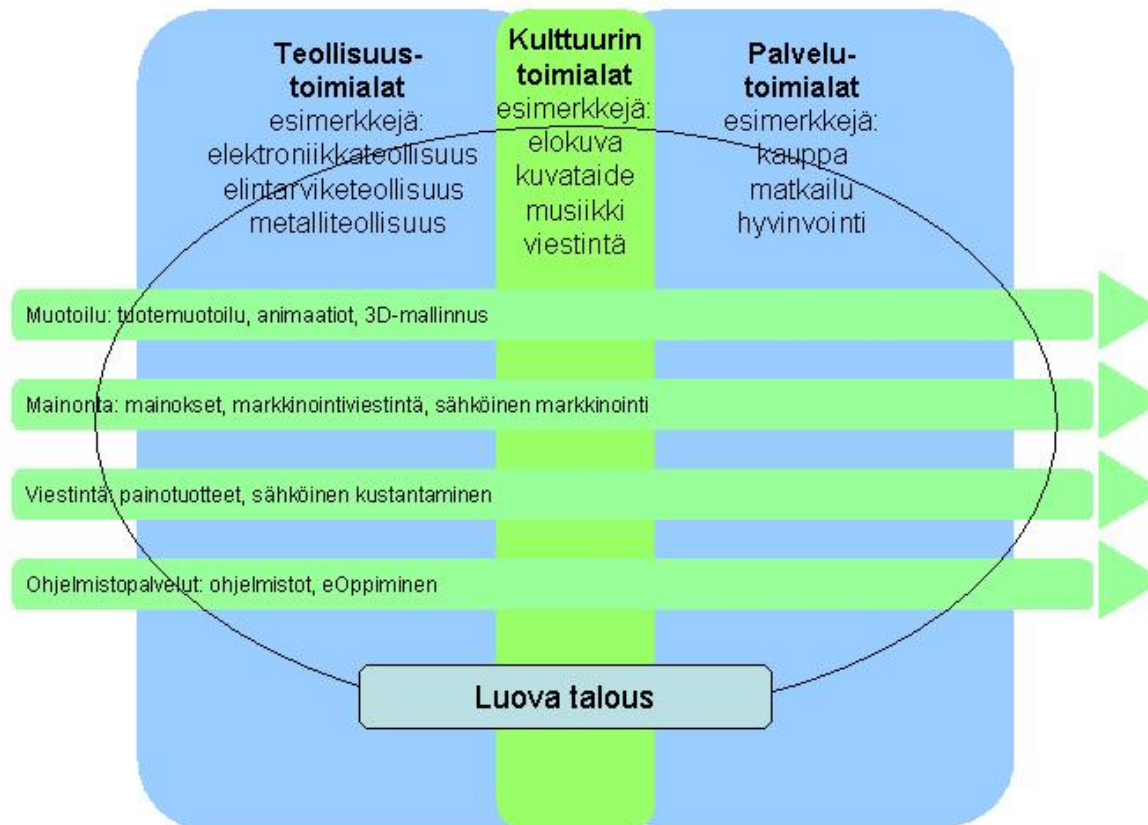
Teollisuus-toimialat
esimerkkejä:
elektroniikkateollisuus
elintarviketeollisuus
metalliteollisuus

Kulttuurin toimialat
esimerkkejä:
elokuva
kuvataide
musiikki
viestintä

Palvelu-toimialat
esimerkkejä:
kauppa
matkailu
hyvinvointi

Muotoilu: tuotemuotoilu, animaatiot, 3D-mallinnus

Mainonta: mainokset, markkinointiviestintä, sähköinen markkinointi

Viestintä: painotuotteet, sähköinen kustantaminen

Ohjelmistopalvelut: ohjelmistot, eOppiminen

Luova talous